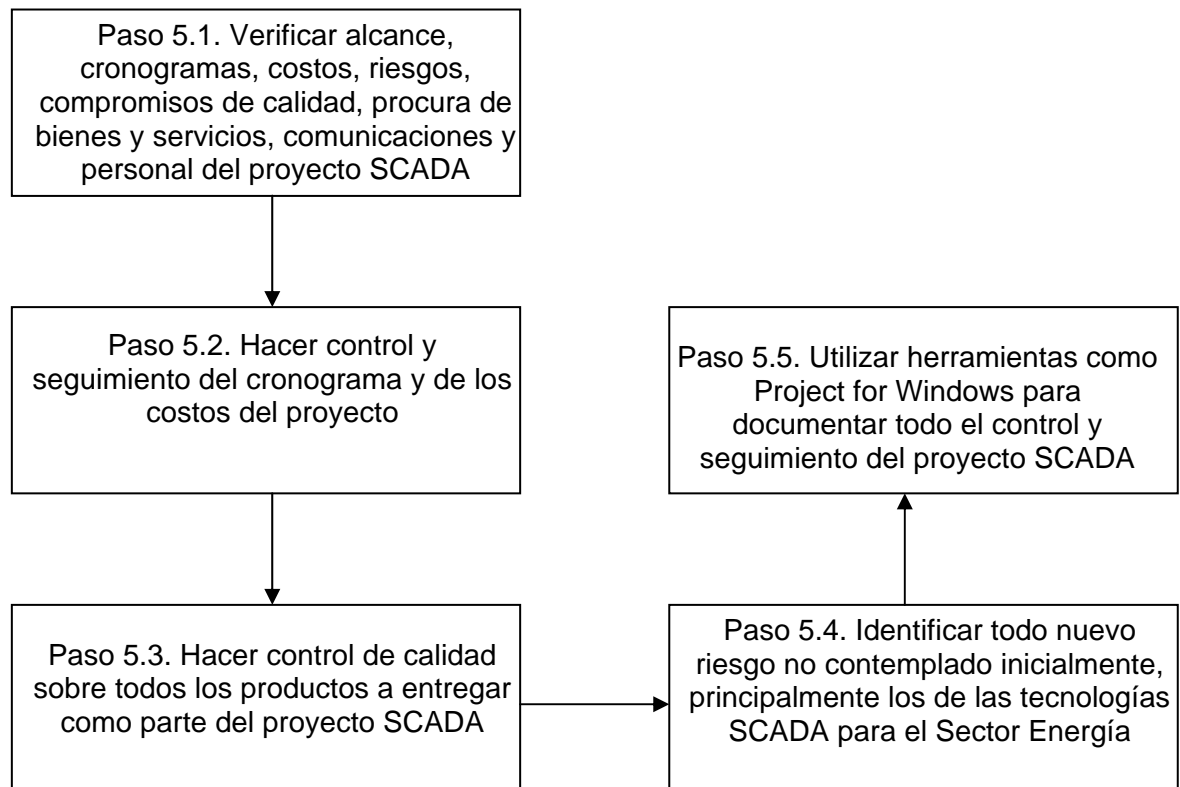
Paso 5.1. Verificar alcance, cronogramas, costos, riesgos, compromisos de calidad, procura de bienes y servicios, comunicaciones y personal del proyecto SCADA

Paso 5.2. Hacer control y seguimiento del cronograma y de los costos del proyecto

Paso 5.3. Hacer control de calidad sobre todos los productos a entregar como parte del proyecto SCADA

Paso 5.4. Identificar todo nuevo riesgo no contemplado inicialmente, principalmente los de las tecnologías SCADA para el Sector Energía

Paso 5.5. Utilizar herramientas como Project for Windows para documentar todo el control y seguimiento del proyecto SCADA